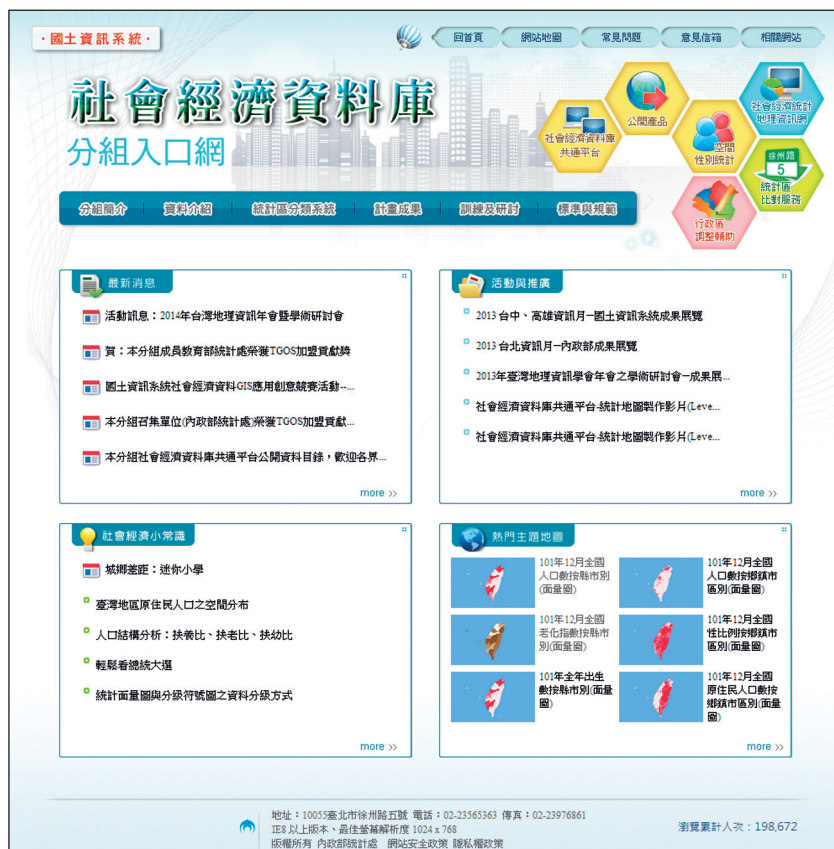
·國土資訊系統·

回首頁 網站地圖 常見問題 意見信箱 相關網站

社會經濟資料庫
分組入口網

社會經濟資料庫共通平台
公開產品
空間性別統計
社會經濟統計地理資訊網
徐州路 5 統計區比對服務
行政區調整輔助

分組簡介 | 資料介紹 | 統計區分類系統 | 計畫成果 | 訓練及研討 | 標準與規範

最新消息

活動訊息：2014年台灣地理資訊年會暨學術研討會

賀：本分組成員教育部統計處榮獲TGOS加盟貢獻獎

國土資訊系統社會經濟資料GIS應用創意競賽活動--...

本分組召集單位(內政部統計處)榮獲TGOS加盟貢獻...

本分組社會經濟資料庫共通平台公開資料目錄，歡迎各界...

more >>

活動與推廣

2013 台中、高雄資訊月-國土資訊系統成果展覽

2013 台北資訊月-內政部成果展覽

2013年臺灣地理資訊學會年會之學術研討會-成果展...

社會經濟資料庫共通平台-統計地圖製作影片(Leve...

社會經濟資料庫共通平台-統計地圖製作影片(Leve...

more >>

社會經濟小常識

城鄉差距：迷你小學

臺灣地區原住民人口之空間分布

人口結構分析：扶養比、扶老比、扶幼比

輕鬆看總統大選

統計面量圖與分級符號圖之資料分級方式

more >>

熱門主題地圖

101年12月全國人口數按縣市別(面量圖)

101年12月全國人口數按鄉鎮市區別(面量圖)

101年12月全國老化指數按縣市別(面量圖)

101年12月全國性比例按鄉鎮市區別(面量圖)

101年全年出生數按縣市別(面量圖)

101年12月全國原住民人口數按鄉鎮市區別(面量圖)

more >>

地址：10055臺北市徐州路五號 電話：02-23565363 傳真：02-23976861
IE8 以上版本、最佳螢幕解析度 1024 x 768
版權所有 內政部統計處 網站安全政策 隱私權政策

瀏覽累計人次：198,672